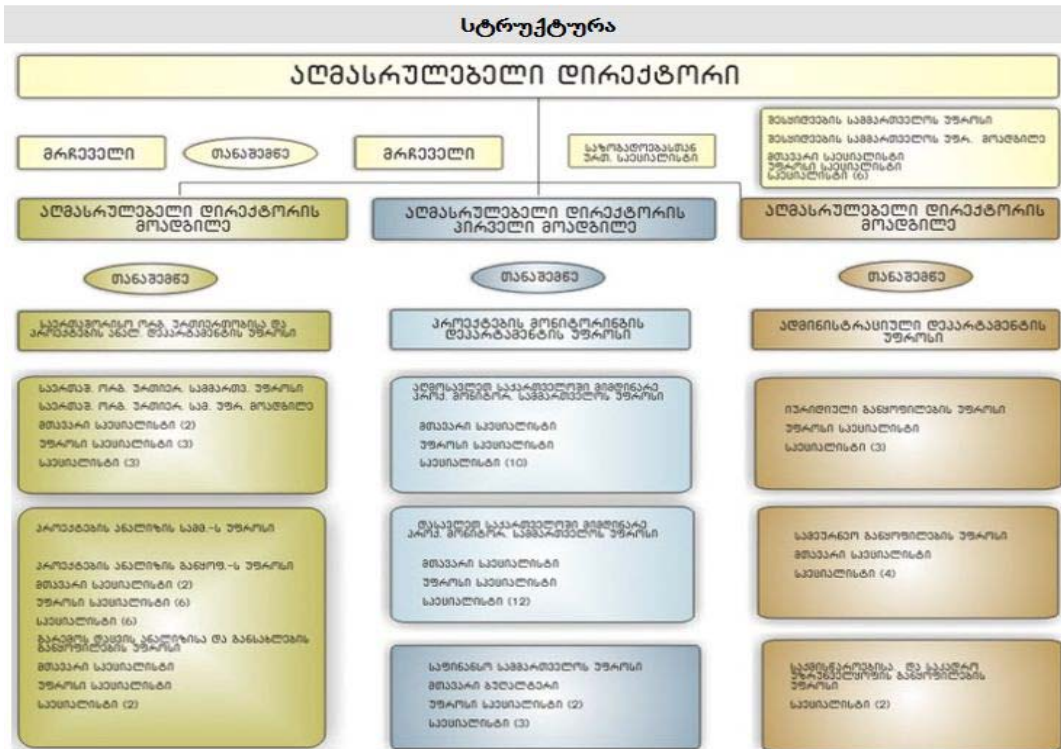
სტრუქტურა

აღმასრულებელი დირექტორი

მრჩეველი

თანაშემწე

მრჩეველი

საზოგადოებასთან ურთ. სპეციალისტი

შესყიდვების სამმართველოს უფროსი
შესყიდვების სამმართველოს უფრ. მოადგილე
მთავარი სპეციალისტი
უფროსი სპეციალისტი
სპეციალისტი (6)

აღმასრულებელი დირექტორის მოადგილე

აღმასრულებელი დირექტორის პირველი მოადგილე

აღმასრულებელი დირექტორის მოადგილე

თანაშემწე

თანაშემწე

თანაშემწე

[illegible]

პროექტების მონიტორინგის დეპარტამენტის უფროსი

ადმინისტრაციული დეპარტამენტის უფროსი

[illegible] სამმართვ. უფროსი
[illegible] სამ. უფრ. მოადგილე
მთავარი სპეციალისტი (2)
უფროსი სპეციალისტი (3)
სპეციალისტი (3)

აღმოსავლეთ საქართველოში მიმდინარე პროექ. მონიტორ. სამმართველოს უფროსი
მთავარი სპეციალისტი
უფროსი სპეციალისტი
სპეციალისტი (10)

იურიდიული განყოფილების უფროსი
უფროსი სპეციალისტი
სპეციალისტი (3)

პროექტების ანალიზის სამმ.-ს უფროსი
პროექტების ანალიზის განყოფ.-ს უფროსი
მთავარი სპეციალისტი (2)
უფროსი სპეციალისტი (6)
სპეციალისტი (6)
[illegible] განყოფილების უფროსი
მთავარი სპეციალისტი
უფროსი სპეციალისტი
სპეციალისტი (2)

დასავლეთ საქართველოში მიმდინარე პროექ. მონიტორ. სამმართველოს უფროსი
მთავარი სპეციალისტი
უფროსი სპეციალისტი
სპეციალისტი (12)

საქმეთა განყოფილების უფროსი
მთავარი სპეციალისტი
სპეციალისტი (4)

საფინანსო სამმართველოს უფროსი
მთავარი ბუღალტერი
უფროსი სპეციალისტი (2)
სპეციალისტი (3)

საინფორმაციო და საკადრო უზრუნველყოფის განყოფილების უფროსი
სპეციალისტი (2)